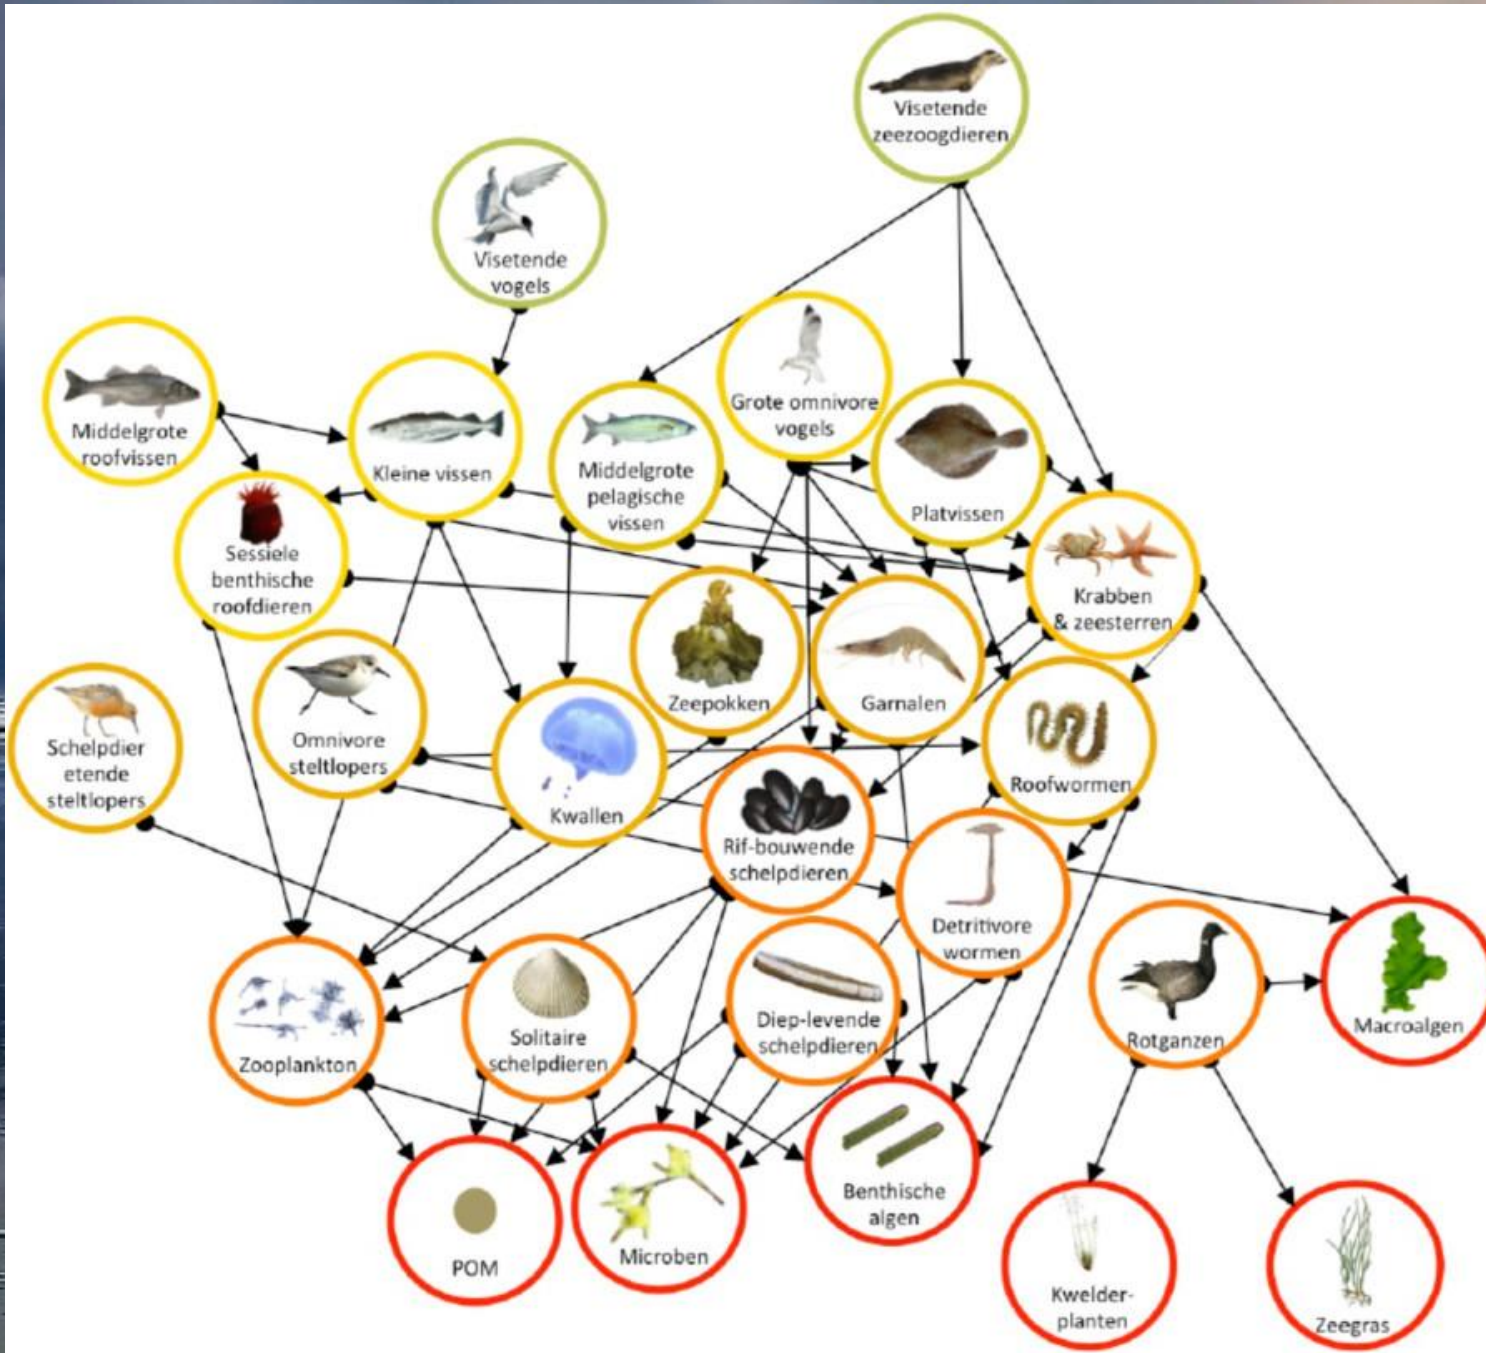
Visetende zeezoogdieren

Visetende vogels

Middelgrote roofvissen

Kleine vissen

Middelgrote pelagische vissen

Grote omnivore vogels

Platvissen

Sessiele benthische roofdieren

Krabben & zeesterren

Zeepokken

Garnalen

Schelpdier etende steltlopers

Omnivore steltlopers

Kwallen

Roofwormen

Rif-bouwende schelpdieren

Detritivore wormen

Zooplankton

Solitaire schelpdieren

Diep-levende schelpdieren

Rotganzen

Macroalgen

POM

Microben

Benthische algen

Kwelder-planten

Zeegras